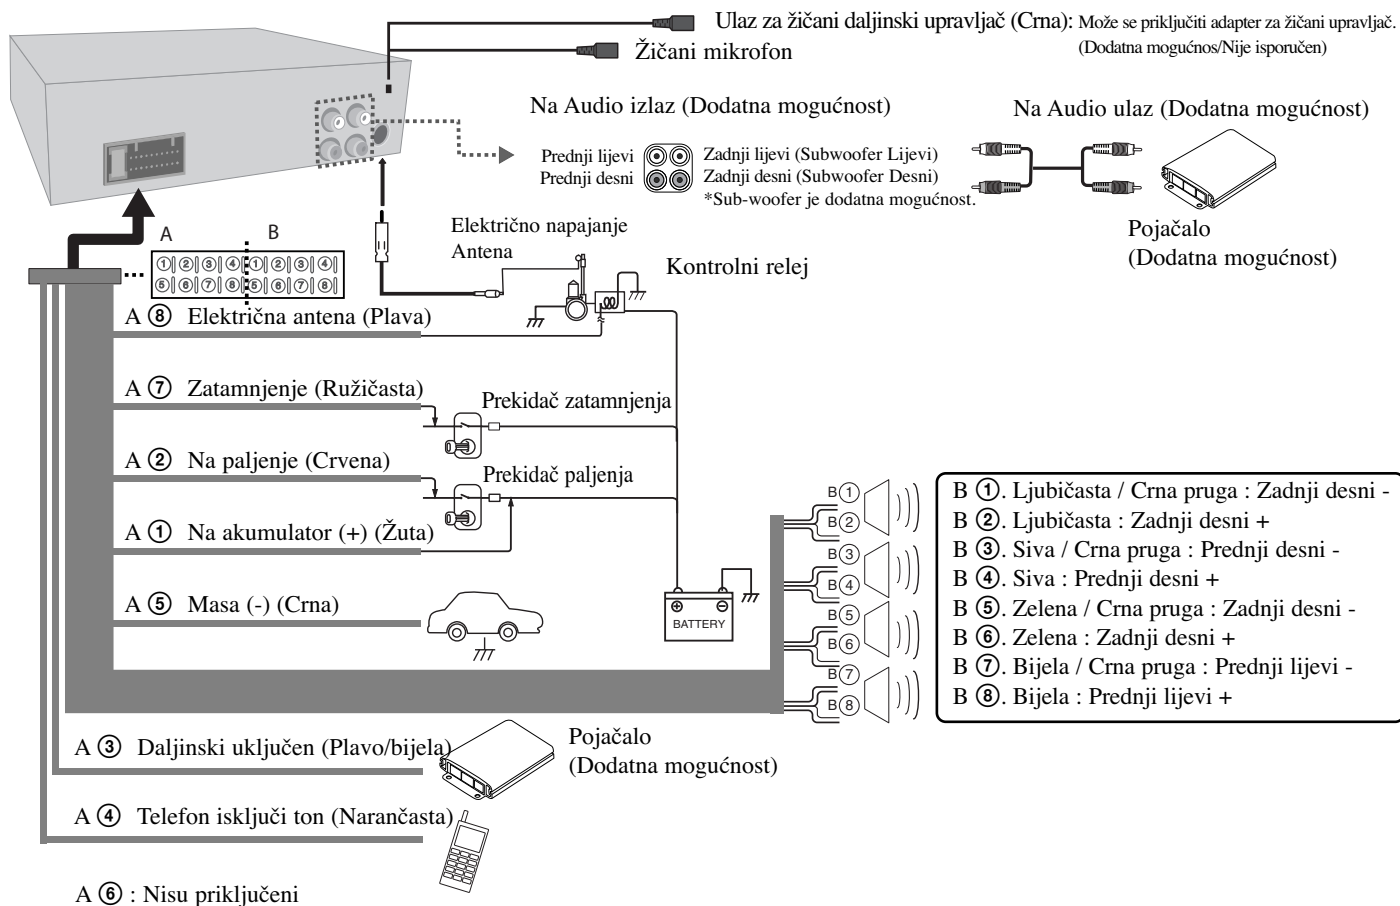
Ulaz za žičani daljinski upravljač (Crna): Može se priključiti adapter za žičani upravljač. (Dodatna mogućnos/Nije isporučen)

Žičani mikrofon

Na Audio izlaz (Dodatna mogućnost)

Prednji lijevi
Prednji desni
Zadnji lijevi (Subwoofer Lijevi)
Zadnji desni (Subwoofer Desni)
*Sub-woofer je dodatna mogućnost.

Na Audio ulaz (Dodatna mogućnost)

Pojačalo
(Dodatna mogućnost)

A B
①②③④①②③④
⑤⑥⑦⑧⑤⑥⑦⑧

Električno napajanje Antena

Kontrolni relej

A ⑧ Električna antena (Plava)

A ⑦ Zatamnjenje (Ružičasta)

Prekidač zatamnjenja

A ② Na paljenje (Crvena)

Prekidač paljenja

A ① Na akumulator (+) (Žuta)

A ⑤ Masa (-) (Crna)

BATTERY

B① B② B③ B④ B⑤ B⑥ B⑦ B⑧

B ①. Ljubičasta / Crna pruga : Zadnji desni -
B ②. Ljubičasta : Zadnji desni +
B ③. Siva / Crna pruga : Prednji desni -
B ④. Siva : Prednji desni +
B ⑤. Zelena / Crna pruga : Zadnji desni -
B ⑥. Zelena : Zadnji desni +
B ⑦. Bijela / Crna pruga : Prednji lijevi -
B ⑧. Bijela : Prednji lijevi +

A ③ Daljinski uključen (Plavo/bijela)

Pojačalo
(Dodatna mogućnost)

A ④ Telefon isključi ton (Narančasta)

A ⑥ : Nisu priključeni